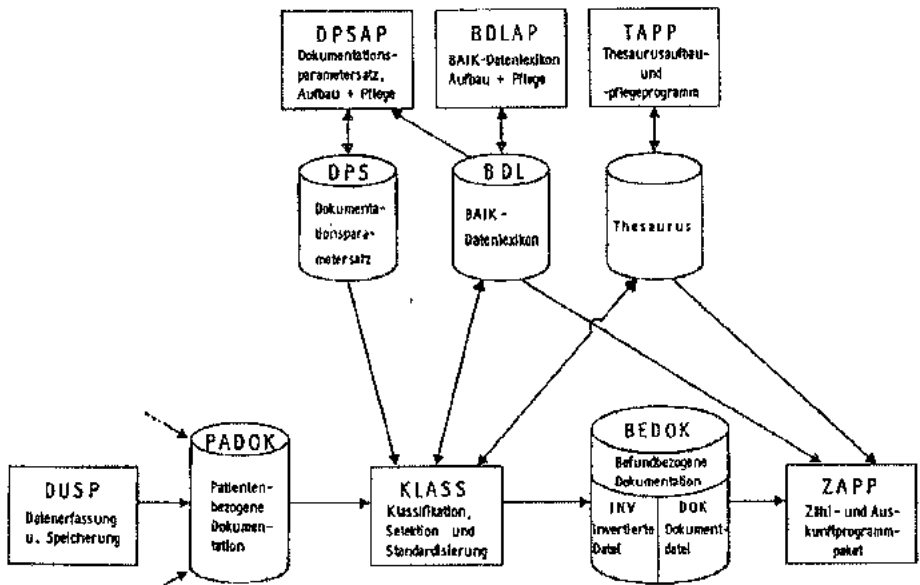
DPSAP
Dokumentationsparametersatz, Aufbau + Pflege

BDLAP
BAIK-Datenlexikon Aufbau + Pflege

TAPP
Thesaurusaufbau- und -pflegeprogramm

DPS
Dokumentationsparametersatz

BDL
BAIK-Datenlexikon

Thesaurus

DUSP
Datenerfassung u. Speicherung

PADOK
Patientenbezogene Dokumentation

KLASS
Klassifikation, Selektion und Standardisierung

BEDOK
Befundbezogene Dokumentation

INV
Invertierte Datei

DOK
Dokumentdatei

ZAPP
Zähl- und Auskunftprogrammpaket